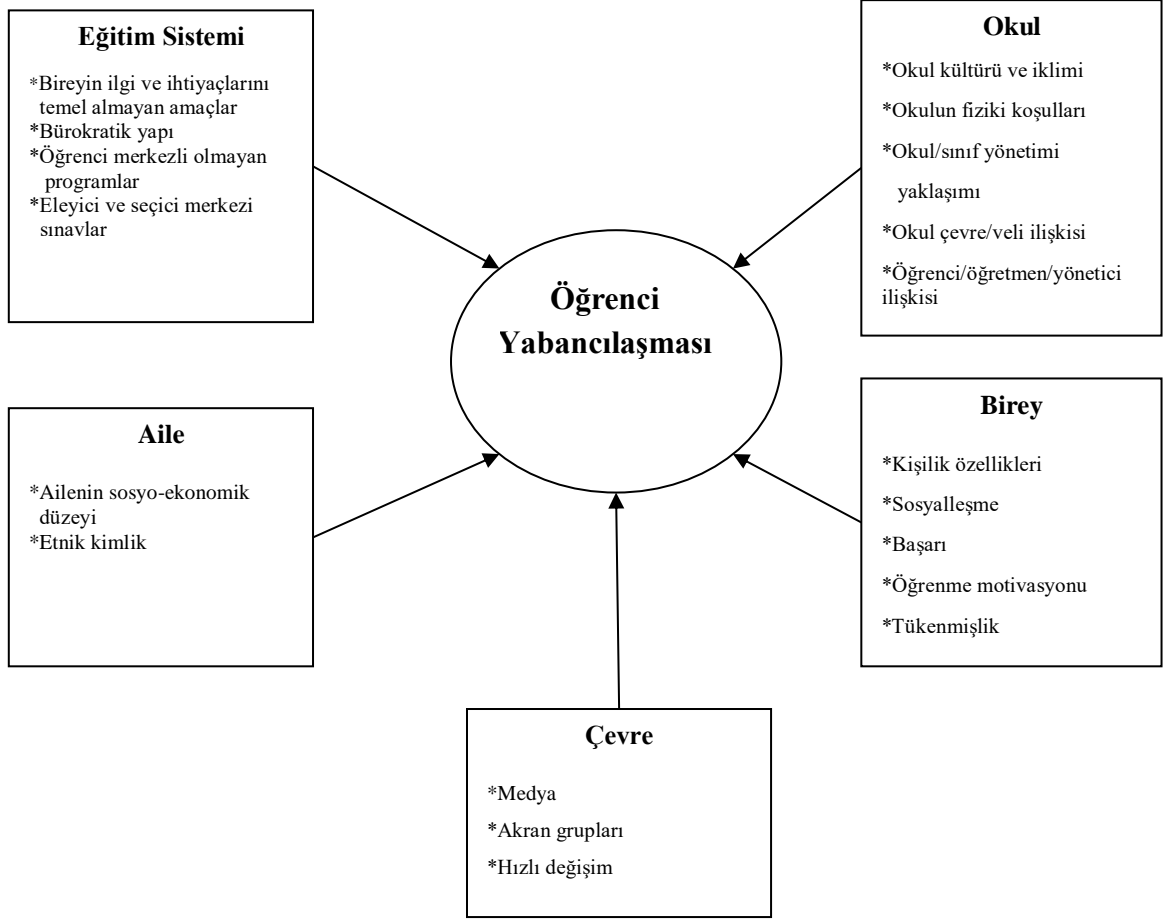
Eğitim Sistemi

*Bireyin ilgi ve ihtiyaçlarını temel almayan amaçlar
*Bürokratik yapı
*Öğrenci merkezli olmayan programlar
*Eleyici ve seçici merkezi sınavlar

Okul

*Okul kültürü ve iklimi
*Okulun fiziki koşulları
*Okul/sınıf yönetimi yaklaşımı
*Okul çevre/veli ilişkisi
*Öğrenci/öğretmen/yönetici ilişkisi

Öğrenci Yabancılaşması

Aile

*Ailenin sosyo-ekonomik düzeyi
*Etnik kimlik

Birey

*Kişilik özellikleri
*Sosyalleşme
*Başarı
*Öğrenme motivasyonu
*Tükenmişlik

Çevre

*Medya
*Akran grupları
*Hızlı değişim